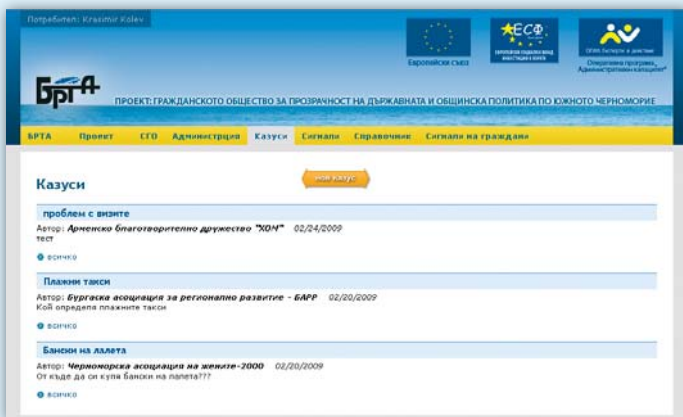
Потребител: Krasimir Kolev

Европейски съюз

ЕСФ

Европейски социален фонд
Инвестиране в хората

ОПАК
Добро управление за Вас

Оперативна програма
„Административен капацитет"

БРТА

ПРОЕКТ: ГРАЖДАНСКОТО ОБЩЕСТВО ЗА ПРОЗРАЧНОСТ НА ДЪРЖАВНАТА И ОБЩИНСКА ПОЛИТИКА ПО ЮЖНОТО ЧЕРНОМОРИЕ

БРТА Проект СГО Администрация Казуси Сигнали Справочник Сигнали на граждани

Казуси

нов казус

проблем с визите

Автор: Арменско благотворително дружество "ХОМ" 02/24/2009
тест

всичко

Плажни такси

Автор: Бургаска асоциация за регионално развитие - БАРР 02/20/2009
Кой определя плажните такси

всичко

Бански на лалета

Автор: Черноморска асоциация на жените-2000 02/20/2009
От къде да си купя бански на лалета???

всичко